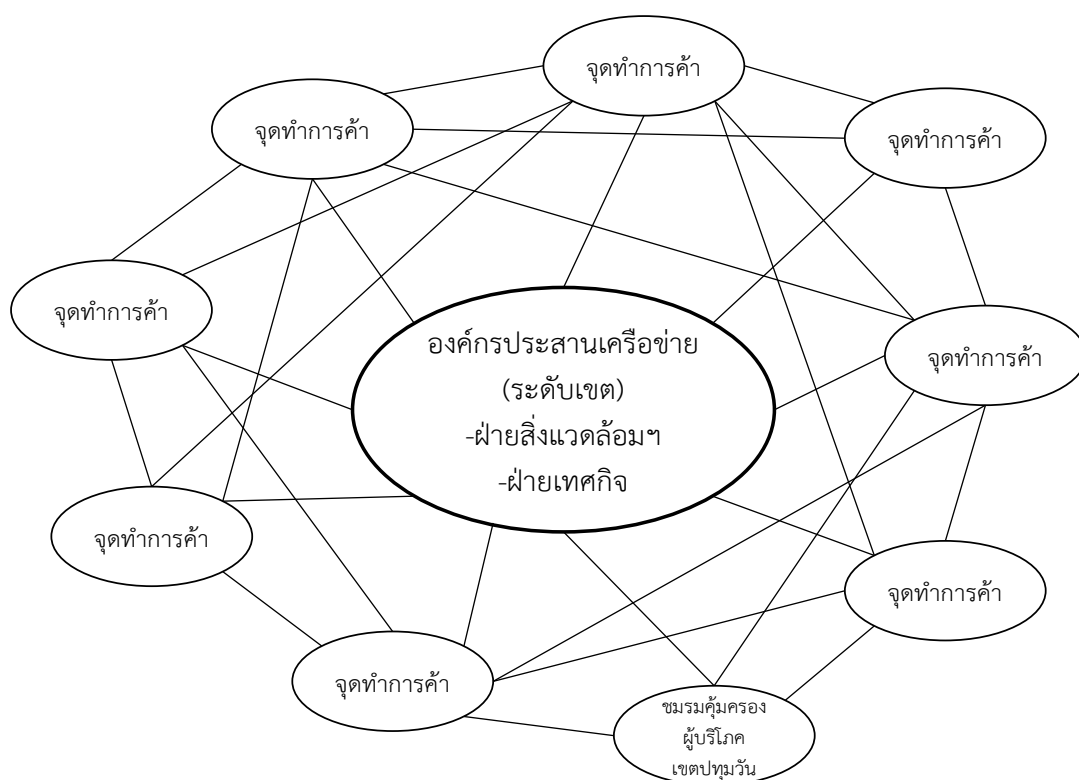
จุดทำการค้า

จุดทำการค้า

จุดทำการค้า

จุดทำการค้า

องค์กรประสานเครือข่าย
(ระดับเขต)
-ฝ่ายสิ่งแวดล้อมฯ
-ฝ่ายเทศกิจ

จุดทำการค้า

จุดทำการค้า

จุดทำการค้า

จุดทำการค้า

ชมรมคุ้มครอง
ผู้บริโภค
เขตปทุมวัน